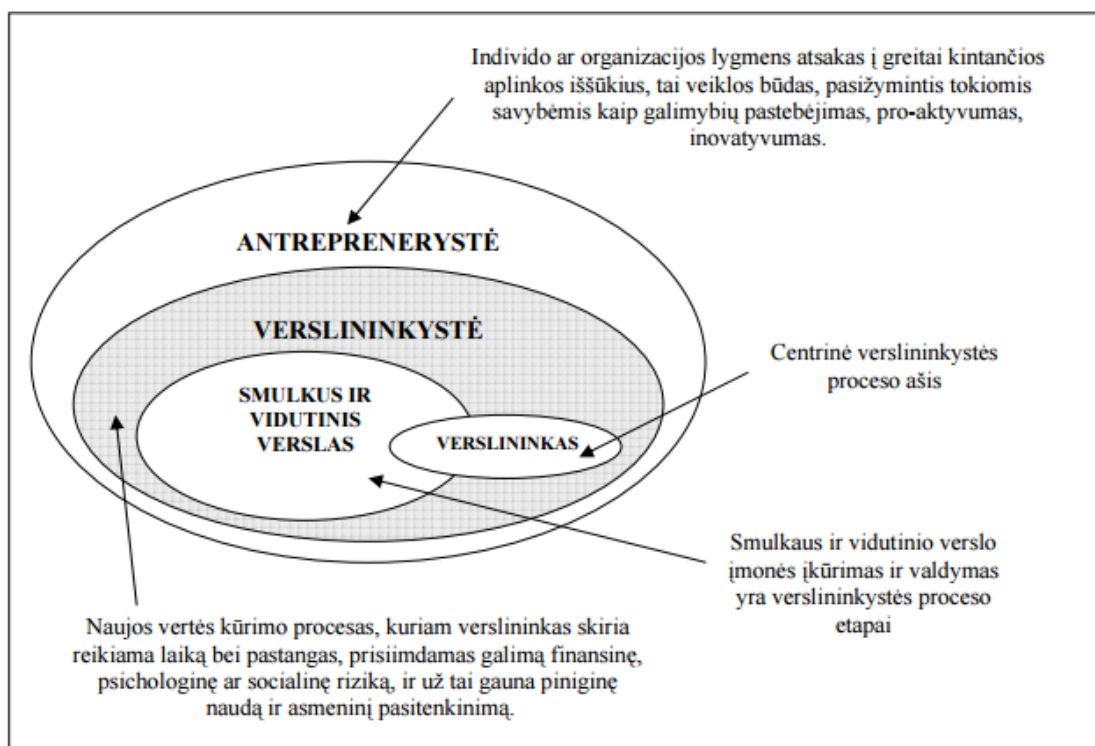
Individo ar organizacijos lygmens atsakas į greitai kintančios aplinkos iššūkius, tai veiklos būdas, pasižymintis tokiomis savybėmis kaip galimybių pastebėjimas, pro-aktyvumas, inovatyvumas.

ANTREPRENERYSTĖ

VERSLININKYSTĖ

Centrinė verslininkystės proceso ašis

SMULKUS IR VIDUTINIS VERSLAS

VERSLININKAS

Smulkaus ir vidutinio verslo įmonės įkūrimas ir valdymas yra verslininkystės proceso etapai

Naujos vertės kūrimo procesas, kuriam verslininkas skiria reikiama laiką bei pastangas, prisiimdamas galimą finansinę, psichologinę ar socialinę riziką, ir už tai gauna piniginę naudą ir asmeninį pasitenkinimą.